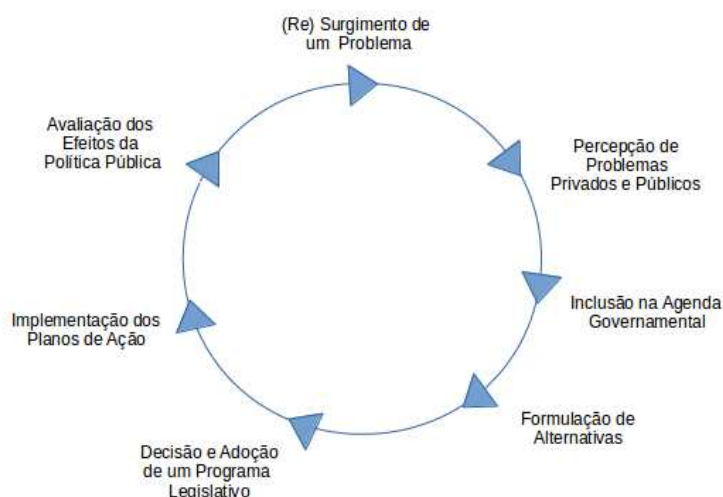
(Re) Surgimento de um Problema

Percepção de Problemas Privados e Públicos

Inclusão na Agenda Governamental

Formulação de Alternativas

Decisão e Adoção de um Programa Legislativo

Implementação dos Planos de Ação

Avaliação dos Efeitos da Política Pública